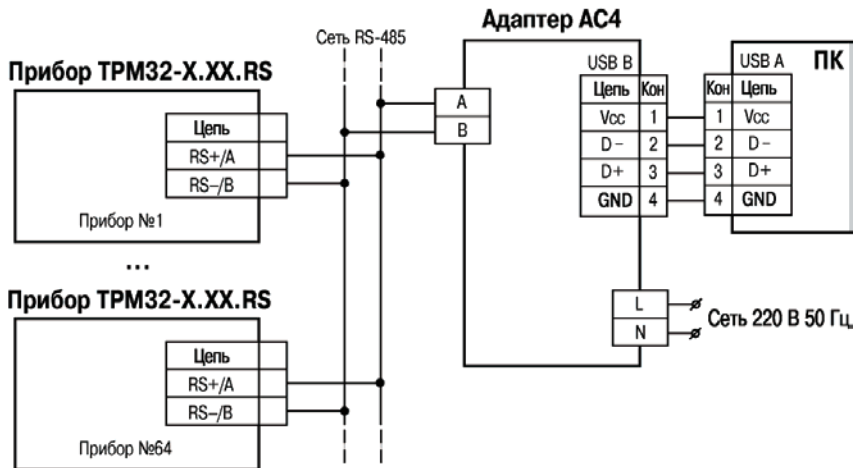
Адаптер АС4

Сеть RS-485

Прибор ТРМ32-X.XX.RS

| Цепь |
|---|
| RS+/A |
| RS–/B |

Прибор №1

A
B

USB B

| Цепь | Кон |
|---|---|
| Vcc | 1 |
| D– | 2 |
| D+ | 3 |
| GND | 4 |

USB A

ПК

| Кон | Цепь |
|---|---|
| 1 | Vcc |
| 2 | D– |
| 3 | D+ |
| 4 | GND |

...

Прибор ТРМ32-X.XX.RS

| Цепь |
|---|
| RS+/A |
| RS–/B |

Прибор №64

L
N

Сеть 220 В 50 Гц